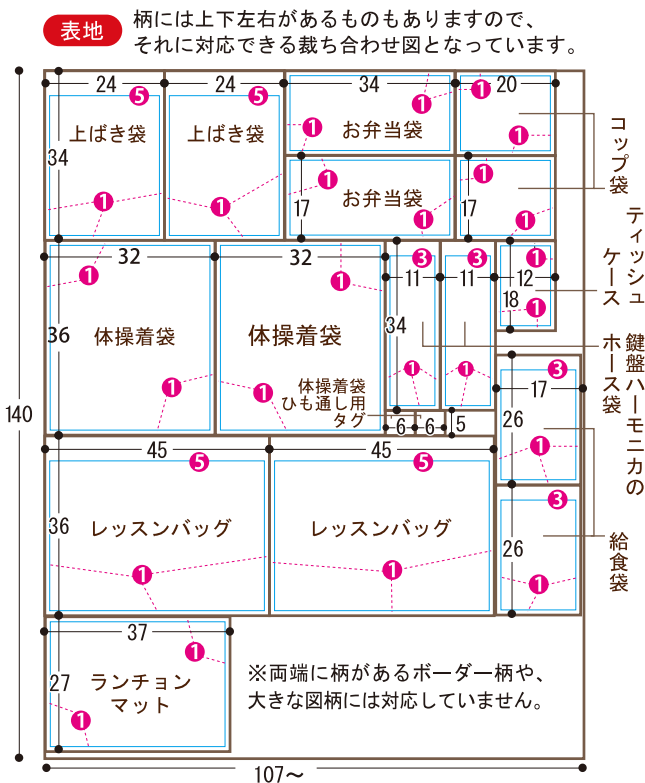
表地

柄には上下左右があるものもありますので、それに対応できる裁ち合わせ図となっています。

24 5 上ばき袋 34 1
24 5 上ばき袋 1
34 1 1 お弁当袋 17 1 お弁当袋 1
20 1 1 17 1 1
コップ袋
32 1 36 体操着袋 1
32 1 体操着袋 1 1
体操着袋 ひも通し用 タグ
6 6 5
3 11 34 1
3 11 1
1 12 18 1
ティッシュケース
鍵盤ハーモニカのホース袋
3 17 26 1
3 26 1
給食袋
45 5 36 レッスンバッグ 1
45 5 レッスンバッグ 1
37 1 27 ランチョンマット 1
※両端に柄があるボーダー柄や、大きな図柄には対応していません。
140
107～